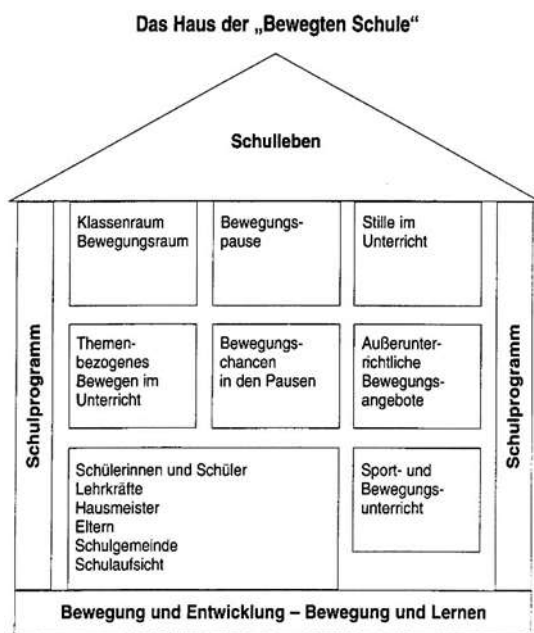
Das Haus der „Bewegten Schule"

Schulleben

Schulprogramm

Klassenraum Bewegungsraum

Bewegungspause

Stille im Unterricht

Themenbezogenes Bewegen im Unterricht

Bewegungschancen in den Pausen

Außerunterrichtliche Bewegungsangebote

Schülerinnen und Schüler
Lehrkräfte
Hausmeister
Eltern
Schulgemeinde
Schulaufsicht

Sport- und Bewegungsunterricht

Schulprogramm

Bewegung und Entwicklung – Bewegung und Lernen